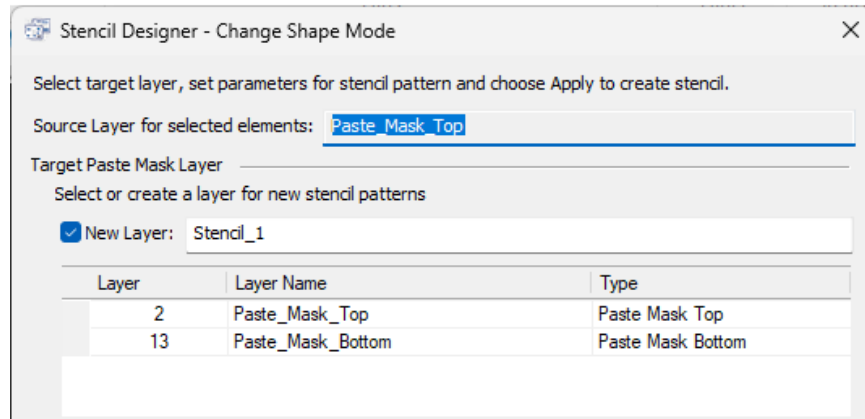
Stencil Designer - Change Shape Mode

×

Select target layer, set parameters for stencil pattern and choose Apply to create stencil.

Source Layer for selected elements: Paste_Mask_Top

Target Paste Mask Layer

Select or create a layer for new stencil patterns

New Layer: Stencil_1

| Layer | Layer Name | Type |
|---|---|---|
| 2 | Paste_Mask_Top | Paste Mask Top |
| 13 | Paste_Mask_Bottom | Paste Mask Bottom |